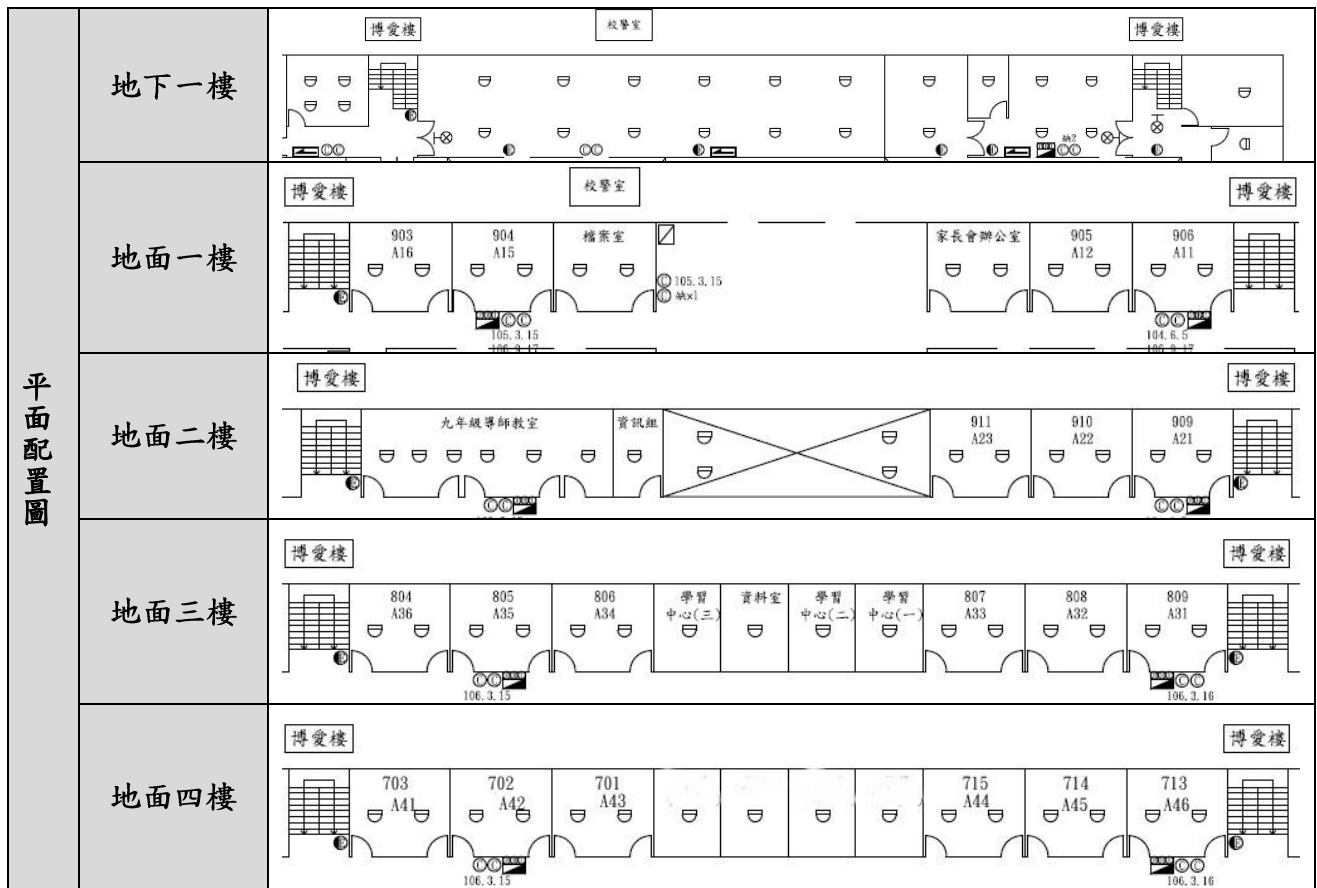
平面配置圖

地下一樓

博愛樓 校警室 博愛樓

缺2

地面一樓

博愛樓 校警室 博愛樓

903 A16

904 A15

檔案室

105.3.15 缺×1

105.3.15 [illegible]

家長會辦公室

905 A12

906 A11

104.6.5 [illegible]

地面二樓

博愛樓 博愛樓

九年級導師教室

資訊組

911 A23

910 A22

909 A21

地面三樓

博愛樓 博愛樓

804 A36

805 A35

806 A34

學習中心(三)

資料室

學習中心(二)

學習中心(一)

807 A33

808 A32

809 A31

106.3.15

106.3.16

地面四樓

博愛樓 博愛樓

703 A41

702 A42

701 A43

715 A44

714 A45

713 A46

106.3.15

106.3.16